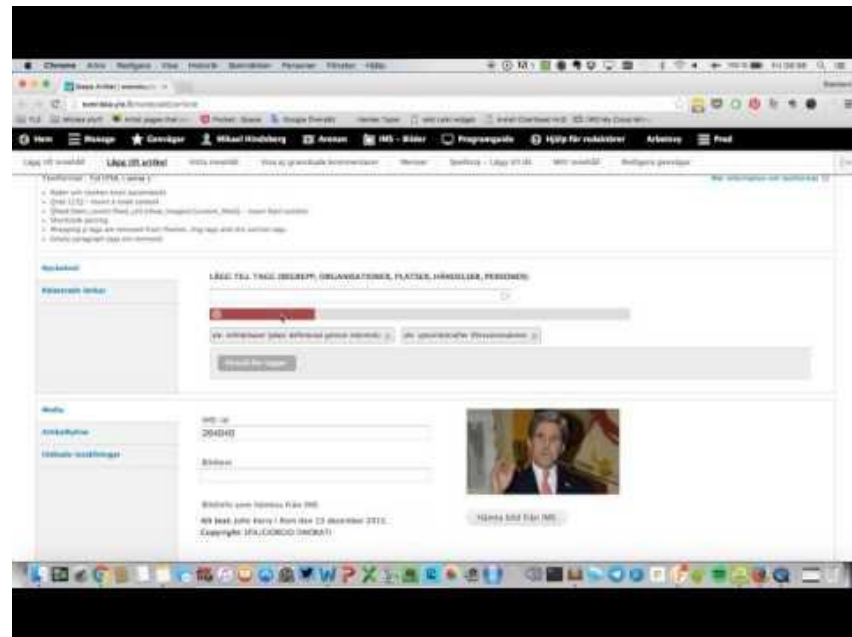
Chrome Arkiv Redigera Visa Historik Bokmärken Personer Fönster Hjälp

Hem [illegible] Genvägar Mikael Hindsberg Annan IMS - Bilder Programguide Hjälp för redaktörer Arbetsy Fred

Lägg till innehåll Lägg till artikel

Textformat: Full HTML (aktiv)

Nyckelord

Relaterade länkar

LÄGG TILL TAGG (BEGREPP, ORGANISATIONER, PLATSER, HÄNDELSER, PERSONER)

Media

Artikelbylines

Utökade inställningar

IMS -id
284840

Bildtext

Bildinfo som hämtas från IMS

Alt text: John Kerry i Rom den 13 december 2013.
Copyright: EPA/GIORGIO ONORATI

Hämta bild från IMS